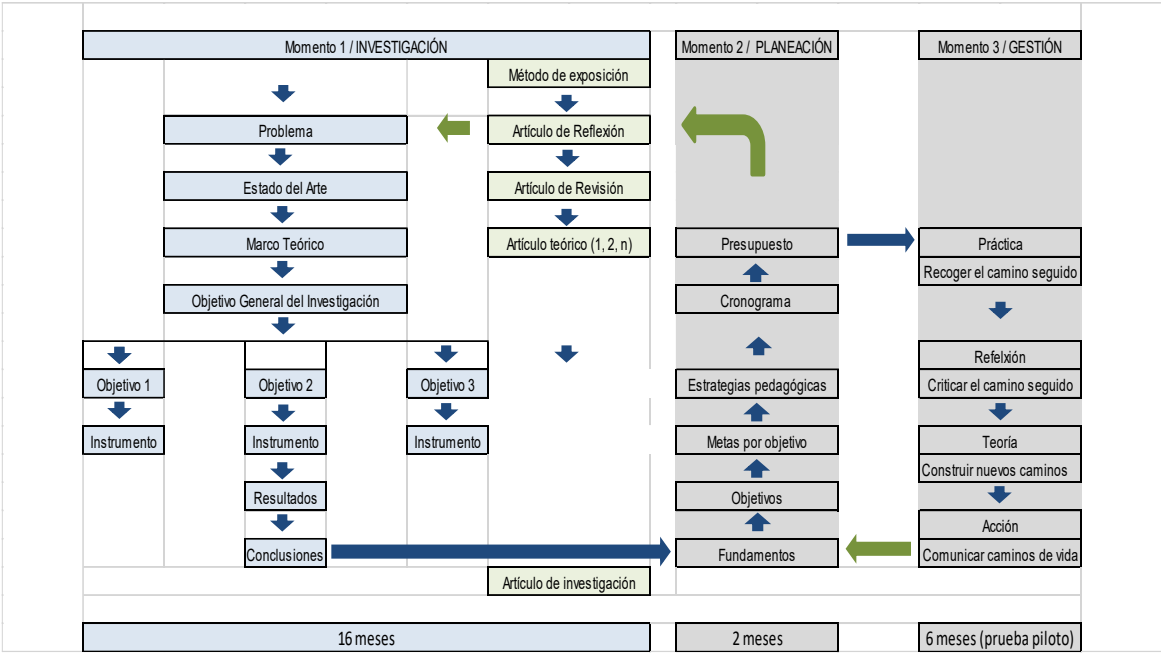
Momento 1 / INVESTIGACIÓN

Momento 2 / PLANEACIÓN

Momento 3 / GESTIÓN

Método de exposición

Problema

Artículo de Reflexión

Estado del Arte

Artículo de Revisión

Marco Teórico

Artículo teórico (1, 2, n)

Presupuesto

Práctica

Recoger el camino seguido

Objetivo General del Investigación

Cronograma

Refelxión

Objetivo 1

Objetivo 2

Objetivo 3

Estrategias pedagógicas

Criticar el camino seguido

Instrumento

Instrumento

Instrumento

Metas por objetivo

Teoría

Construir nuevos caminos

Resultados

Objetivos

Acción

Conclusiones

Fundamentos

Comunicar caminos de vida

Artículo de investigación

16 meses

2 meses

6 meses (prueba piloto)